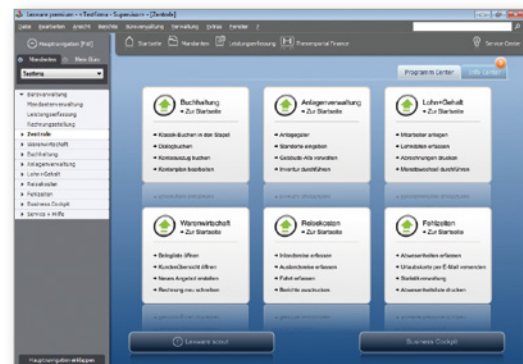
Lexware premium - « Testfirma - Supervisor» - [Zentrale]

Datei Bearbeiten Ansicht Berichte Buchungsabfrage Verwaltung Extras Fenster ?

Hauptnavigation [F4] Startseite Standarden Leistungserfassung Finanzportal Finance Service Center

Standarden Mein Bau

Testfirma

Warenverwaltung
Mandantenverwaltung
Leistungserfassung
Rechnungserstellung
Zentrale
Warenwirtschaft
Buchhaltung
Anlagenverwaltung
Lohn+Gehalt
Reisekosten
Fehlzeiten
Business Cockpit
Service + Hilfe

Programm Center Info Center

Buchhaltung
• Zur Startseite
• Klassik-Buchen in den Stapel
• Dialogbuchen
• Kontoauszug buchen
• Kontenplan bearbeiten

Anlagenverwaltung
• Zur Startseite
• Anlagegüter
• Standorte eingeben
• Geldbuchs-Afa vornehmen
• Inventur durchführen

Lohn+Gehalt
• Zur Startseite
• Mitarbeiter anlegen
• Lohndaten erfassen
• Abrechnungen drucken
• Monatswechsel durchführen

Warenwirtschaft
• Zur Startseite
• Belegliste öffnen
• Kundenübersicht öffnen
• Neues Angebot erstellen
• Rechnung neu schreiben

Reisekosten
• Zur Startseite
• Inlandsreise erfassen
• Auslandsreise erfassen
• Fahrt erfassen
• Berichte ausdrucken

Fehlzeiten
• Zur Startseite
• Abwesenheiten erfassen
• Urlaubsliste per E-Mail versenden
• Statistik verwalten
• Abwesenheitsliste drucken

Lexware scout

Business Cockpit

Hauptnavigation einklappen